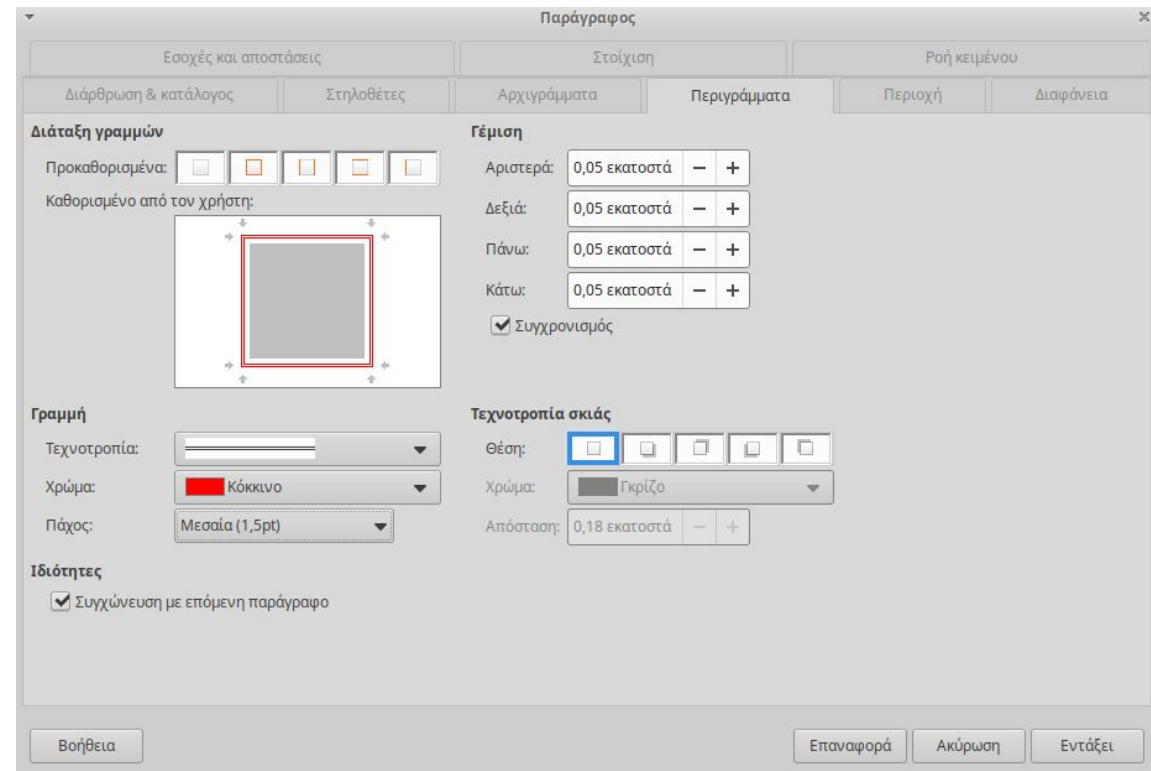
Παράγραφος

Εσοχές και αποστάσεις | Στοίχιση | Ροή κειμένου

Διάρθρωση & κατάλογος | Στηλοθέτες | Αρχιγράμματα | Περιγράμματα | Περιοχή | Διαφάνεια

Διάταξη γραμμών

Προκαθορισμένα:

Καθορισμένο από τον χρήστη:

Γέμιση

Αριστερά: 0,05 εκατοστά − +

Δεξιά: 0,05 εκατοστά − +

Πάνω: 0,05 εκατοστά − +

Κάτω: 0,05 εκατοστά − +

Συγχρονισμός

Γραμμή

Τεχνοτροπία:

Χρώμα: Κόκκινο

Πάχος: Μεσαία (1,5pt)

Τεχνοτροπία σκιάς

Θέση:

Χρώμα: Γκρίζο

Απόσταση: 0,18 εκατοστά − +

Ιδιότητες

Συγχώνευση με επόμενη παράγραφο

Βοήθεια

Επαναφορά | Ακύρωση | Εντάξει